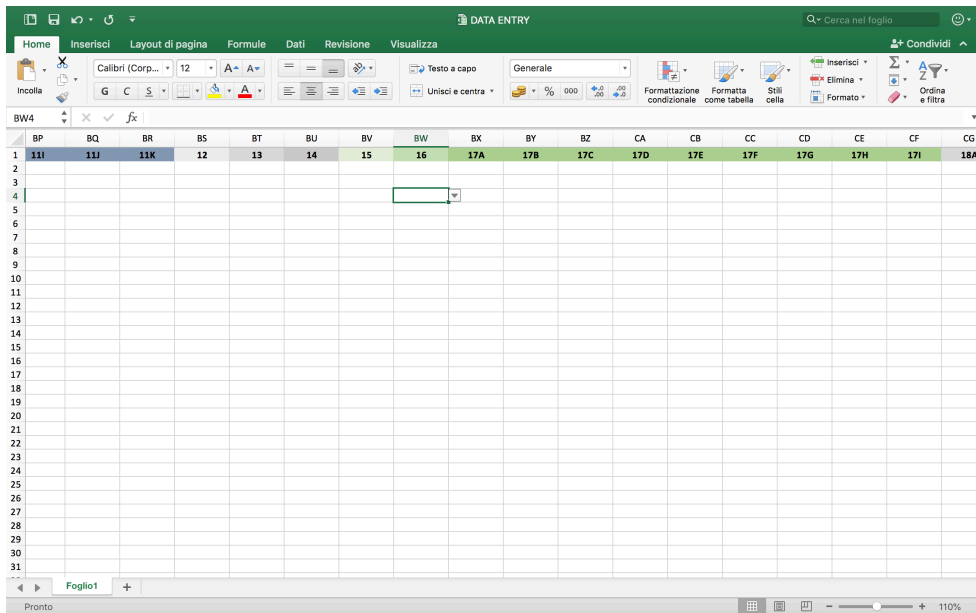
DATA ENTRY

Cerca nel foglio

Home Inserisci Layout di pagina Formule Dati Revisione Visualizza

Condividi

Incolla

Calibri (Corp... 12

G C S

Testo a capo

Unisci e centra

Generale

% 000

Formattazione condizionale

Formatta come tabella

Stili cella

Inserisci

Elimina

Formato

Ordina e filtra

BW4

$fx$

| | BP | BQ | BR | BS | BT | BU | BV | BW | BX | BY | BZ | CA | CB | CC | CD | CE | CF | CG |
|---|---|---|---|---|---|---|---|---|---|---|---|---|---|---|---|---|---|---|
| 1 | 11I | 11J | 11K | 12 | 13 | 14 | 15 | 16 | 17A | 17B | 17C | 17D | 17E | 17F | 17G | 17H | 17I | 18A |
| 2 | | | | | | | | | | | | | | | | | | |
| 3 | | | | | | | | | | | | | | | | | | |
| 4 | | | | | | | | | | | | | | | | | | |
| 5 | | | | | | | | | | | | | | | | | | |
| 6 | | | | | | | | | | | | | | | | | | |
| 7 | | | | | | | | | | | | | | | | | | |
| 8 | | | | | | | | | | | | | | | | | | |
| 9 | | | | | | | | | | | | | | | | | | |
| 10 | | | | | | | | | | | | | | | | | | |
| 11 | | | | | | | | | | | | | | | | | | |
| 12 | | | | | | | | | | | | | | | | | | |
| 13 | | | | | | | | | | | | | | | | | | |
| 14 | | | | | | | | | | | | | | | | | | |
| 15 | | | | | | | | | | | | | | | | | | |
| 16 | | | | | | | | | | | | | | | | | | |
| 17 | | | | | | | | | | | | | | | | | | |
| 18 | | | | | | | | | | | | | | | | | | |
| 19 | | | | | | | | | | | | | | | | | | |
| 20 | | | | | | | | | | | | | | | | | | |
| 21 | | | | | | | | | | | | | | | | | | |
| 22 | | | | | | | | | | | | | | | | | | |
| 23 | | | | | | | | | | | | | | | | | | |
| 24 | | | | | | | | | | | | | | | | | | |
| 25 | | | | | | | | | | | | | | | | | | |
| 26 | | | | | | | | | | | | | | | | | | |
| 27 | | | | | | | | | | | | | | | | | | |
| 28 | | | | | | | | | | | | | | | | | | |
| 29 | | | | | | | | | | | | | | | | | | |
| 30 | | | | | | | | | | | | | | | | | | |
| 31 | | | | | | | | | | | | | | | | | | |

Foglio1 +

Pronto

110%